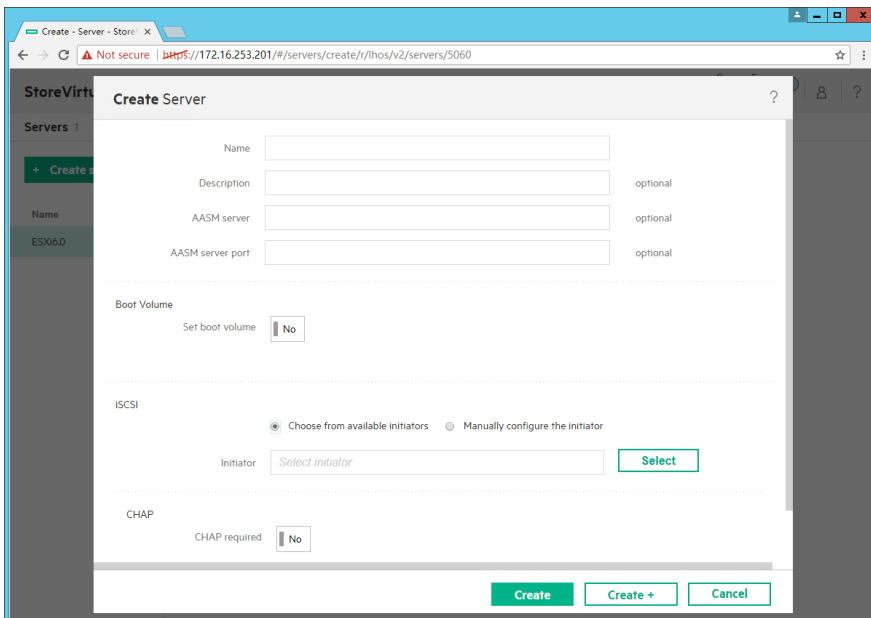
Create - Server - Store ×

Not secure | https://172.16.253.201/#/servers/create/r/lhos/v2/servers/5060

StoreVirtu

Servers 1

+ Create s

Name

ESXi6.0

Create Server

?

Name

Description optional

AASM server optional

AASM server port optional

Boot Volume

Set boot volume No

iSCSI

Choose from available initiators Manually configure the initiator

Initiator Select initiator Select

CHAP

CHAP required No

Create Create + Cancel